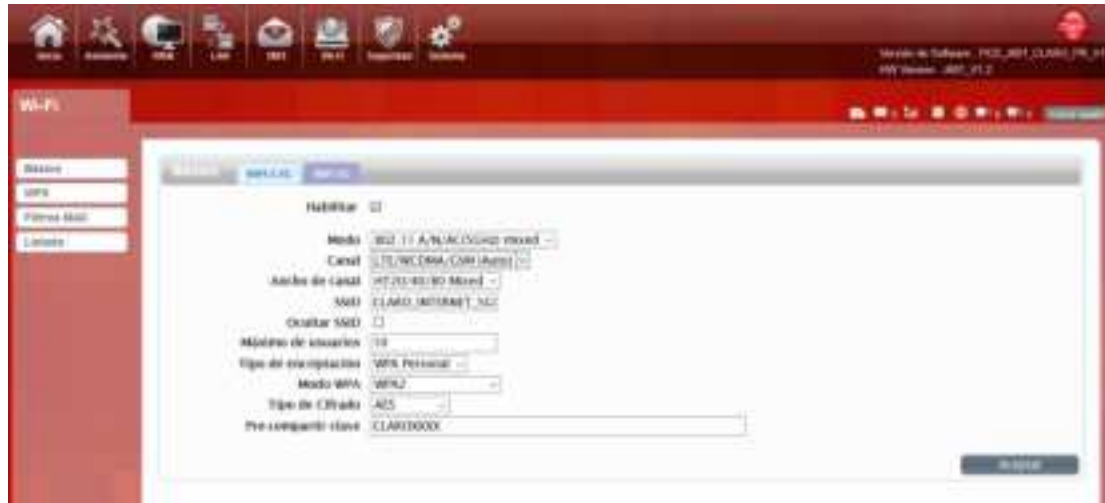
Inicio Asistente WAN LAN SMS Wi-Fi Seguridad Sistema

Versión de Software : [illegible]
HW Version : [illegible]

Wi-Fi

Básico
WPS
Filtros MAC
Listado

Básico WiFi 2.4G WiFi 5G

Habilitar ☐

Modo 802.11 A/N/AC(5GHz) mixed
Canal LTE/WCDMA/GSM (Auto)
Ancho de canal HT20/40/80 Mixed
SSID CLARO_INTERNET_5G
Ocultar SSID ☐
Máximo de usuarios 10
Tipo de encriptación WPA Personal
Modo WPA WPA2
Tipo de Cifrado AES
Pre compartir clave CLAROXXXX

Aceptar